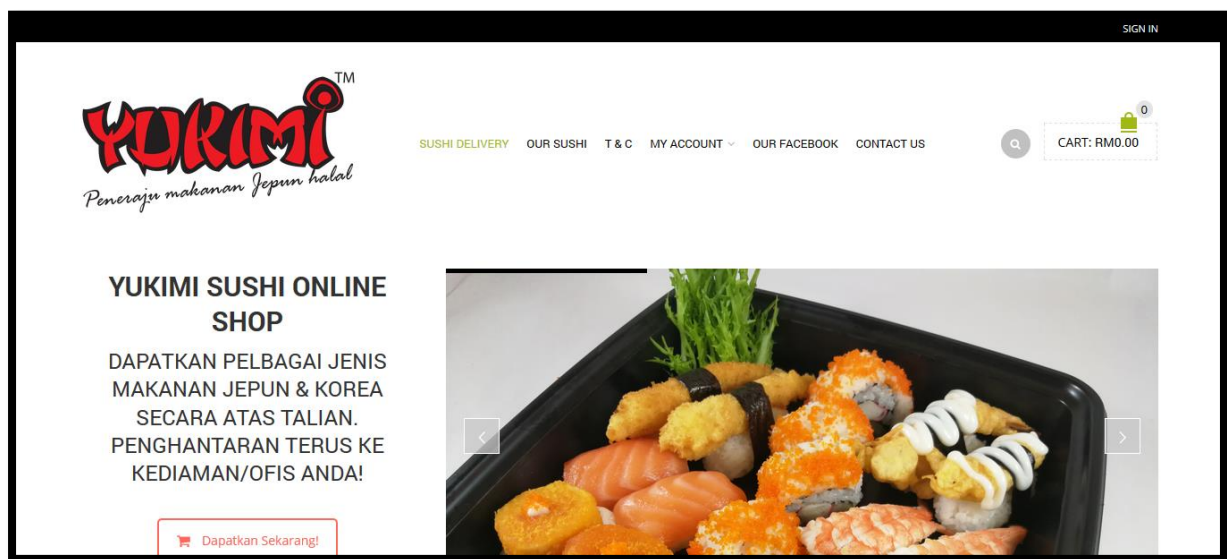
SIGN IN

YUKIMI TM
Peneraju makanan Jepun halal

SUSHI DELIVERY OUR SUSHI T & C MY ACCOUNT OUR FACEBOOK CONTACT US

0
CART: RM0.00

YUKIMI SUSHI ONLINE SHOP

DAPATKAN PELBAGAI JENIS MAKANAN JEPUN & KOREA SECARA ATAS TALIAN. PENGHANTARAN TERUS KE KEDIAMAN/OFIS ANDA!

Dapatkan Sekarang!